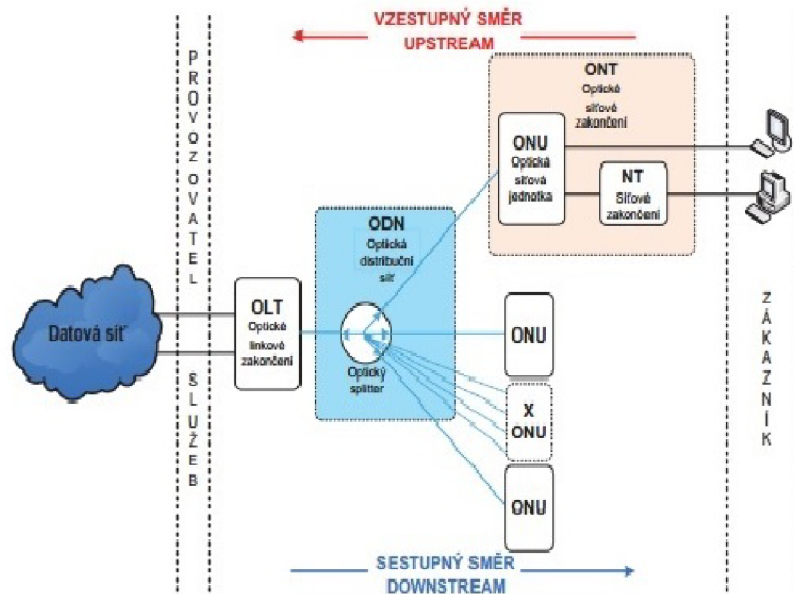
VZESTUPNÝ SMĚR
UPSTREAM

PROVOZOVATEL

ONT
Optické síťové zakončení

ONU
Optická síťová jednotka

NT
Síťové zakončení

ODN
Optická distribuční síť

Datová síť

OLT
Optické linkové zakončení

Optický splitter

ONU

X
ONU

ONU

SLUŽEB

ZÁKAZNÍK

SESTUPNÝ SMĚR
DOWNSTREAM